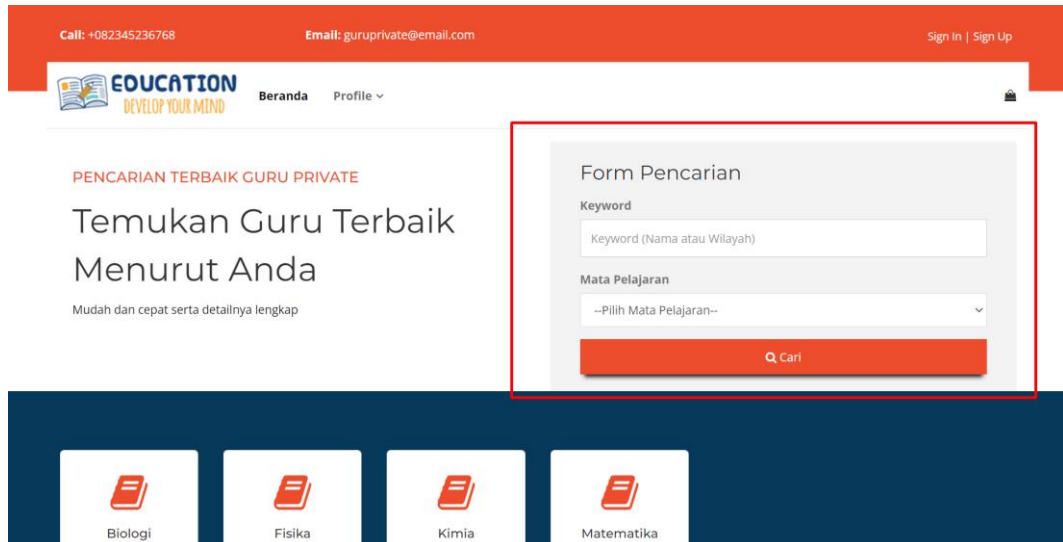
Call: +082345236768 Email: guruprivate@email.com Sign In | Sign Up

EDUCATION
DEVELOP YOUR MIND

Beranda Profile

PENCARIAN TERBAIK GURU PRIVATE

Temukan Guru Terbaik Menurut Anda

Mudah dan cepat serta detailnya lengkap

Form Pencarian

Keyword

Keyword (Nama atau Wilayah)

Mata Pelajaran

--Pilih Mata Pelajaran--

Cari

Biologi

Fisika

Kimia

Matematika